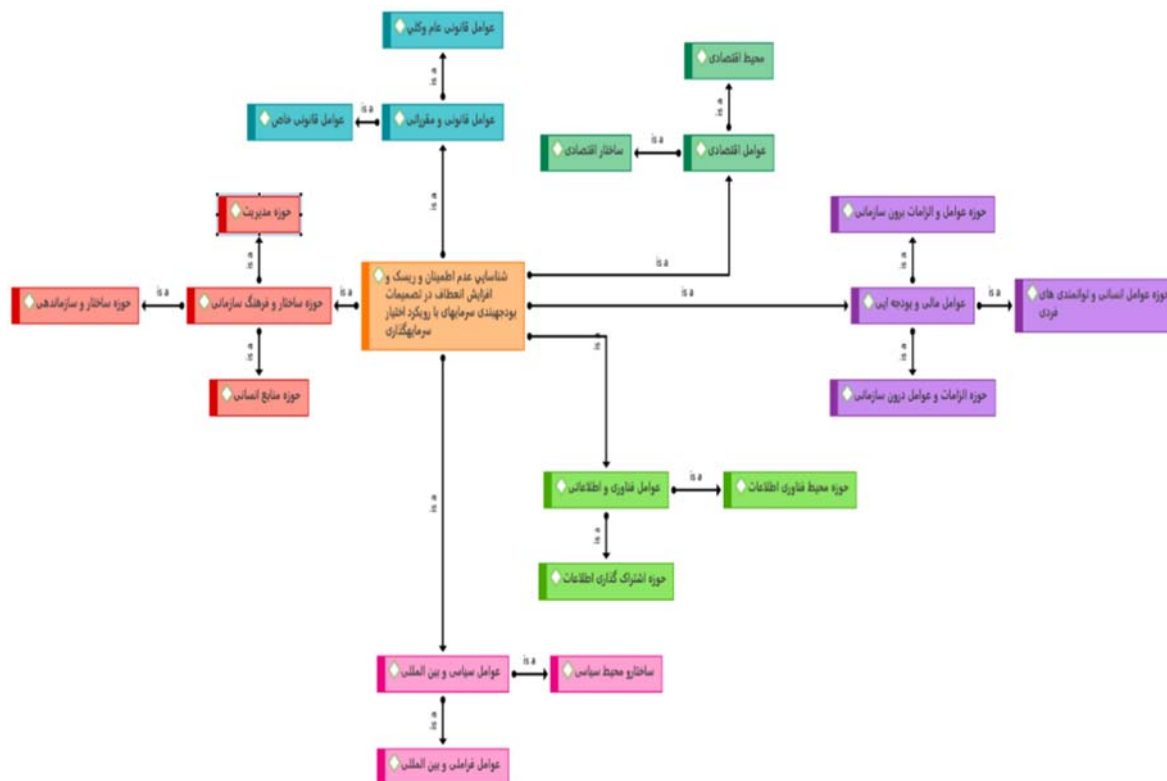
عوامل قانونی عام وکلی

is a

عوامل قانونی خاص

is a

عوامل قانونی و مقرراتی

is a

محیط اقتصادی

is a

ساختار اقتصادی

is a

عوامل اقتصادی

is a

حوزه مدیریت

is a

حوزه ساختار و سازماندهی

is a

حوزه ساختار و فرهنگ سازمانی

is a

شناسایی عدم اطمینان و ریسک و افزایش انعطاف در تصمیمات بودجهبندی سرمایهای با رویکرد اختیار سرمایهگذاری

is a

حوزه عوامل و الزامات برون سازمانی

is a

is a

حوزه عوامل انسانی و توانمندی های فردی

is a

عوامل مالی و بودجه ایی

is a

is a

حوزه منابع انسانی

حوزه الزامات و عوامل درون سازمانی

is a

is a

عوامل فناوری و اطلاعاتی

is a

حوزه محیط فناوری اطلاعات

is a

حوزه اشتراک گذاری اطلاعات

عوامل سیاسی و بین المللی

is a

ساختارو محیط سیاسی

is a

عوامل فراملی و بین المللی